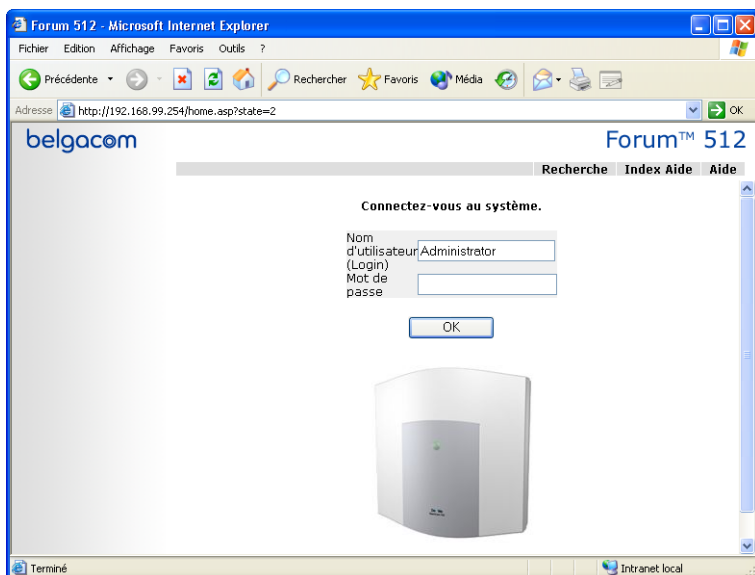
Forum 512 - Microsoft Internet Explorer

Fichier Edition Affichage Favoris Outils ?

Précédente Rechercher Favoris Média

Adresse http://192.168.99.254/home.asp?state=2 OK

belgacom

Forum™ 512

Recherche Index Aide Aide

Connectez-vous au système.

Nom d'utilisateur (Login) Administrator

Mot de passe

OK

Terminé

Intranet local